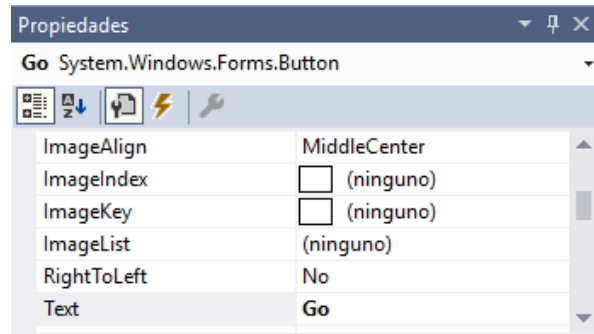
Propiedades

Go System.Windows.Forms.Button

| | |
|---|---|
| ImageAlign | MiddleCenter |
| ImageIndex | (ninguno) |
| ImageKey | (ninguno) |
| ImageList | (ninguno) |
| RightToLeft | No |
| Text | Go |